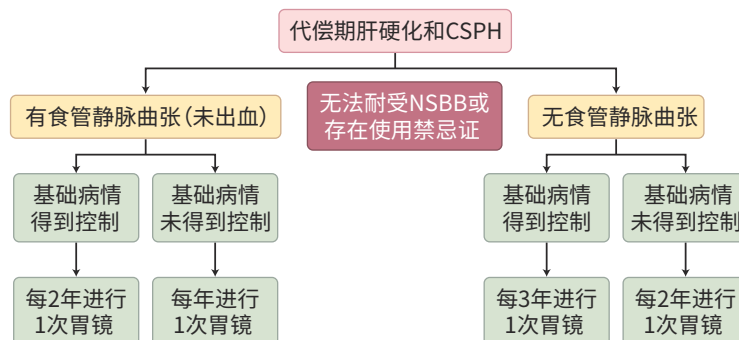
代偿期肝硬化和CSPH

有食管静脉曲张（未出血）

无法耐受NSBB或存在使用禁忌证

无食管静脉曲张

基础病情得到控制

基础病情未得到控制

每2年进行1次胃镜

每年进行1次胃镜

基础病情得到控制

基础病情未得到控制

每3年进行1次胃镜

每2年进行1次胃镜